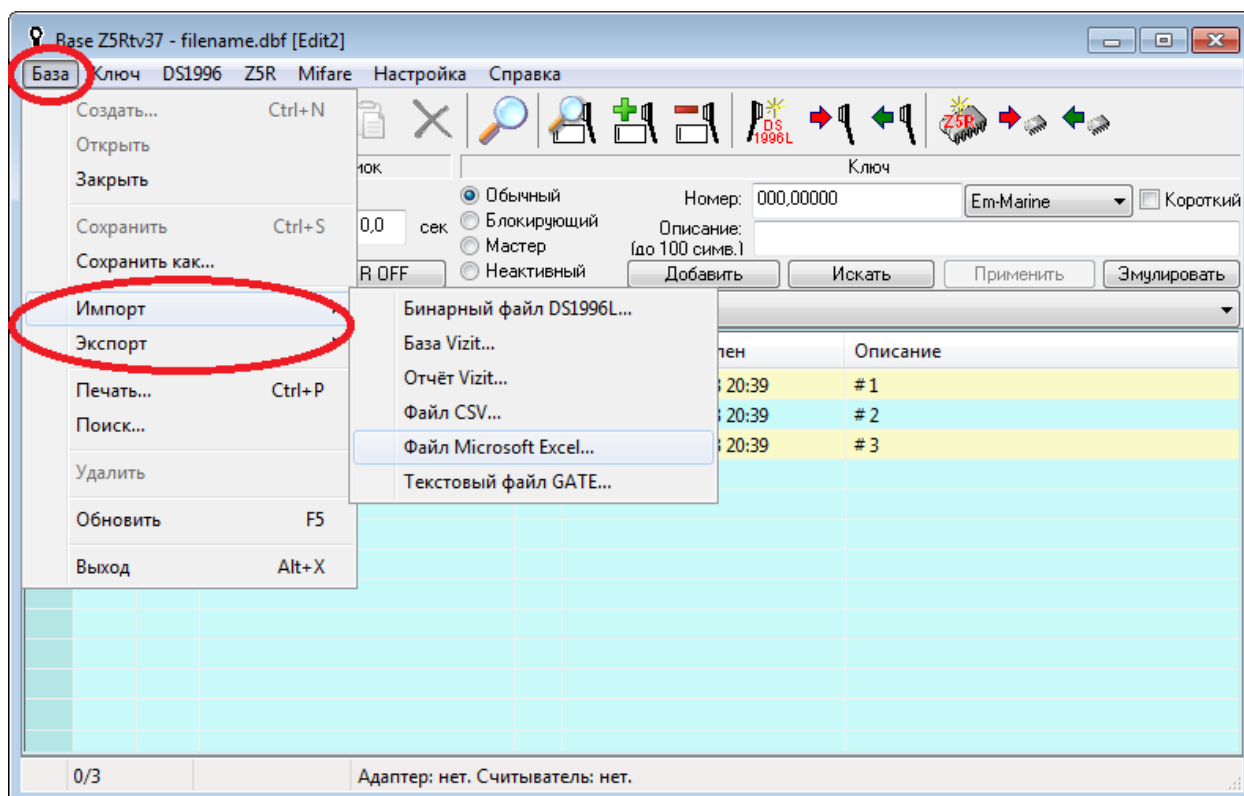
Base Z5Rtv37 - filename.dbf [Edit2]

База Ключ DS1996 Z5R Mifare Настройка Справка

Создать... Ctrl+N
Открыть
Закрыть
Сохранить Ctrl+S
Сохранить как...
Импорт
Экспорт
Печать... Ctrl+P
Поиск...
Удалить
Обновить F5
Выход Alt+X

Бинарный файл DS1996L...
База Vizit...
Отчёт Vizit...
Файл CSV...
Файл Microsoft Excel...
Текстовый файл GATE...

DS 1996L
Z5R

нок
Ключ
0,0 сек
R OFF
Обычный
Блокирующий
Мастер
Неактивный
Номер: 000,00000
Em-Marine
Короткий
Описание: (до 100 симв.)
Добавить Искать Применить Эмулировать

лен Описание
20:39 # 1
20:39 # 2
20:39 # 3

0/3 Адаптер: нет. Считыватель: нет.